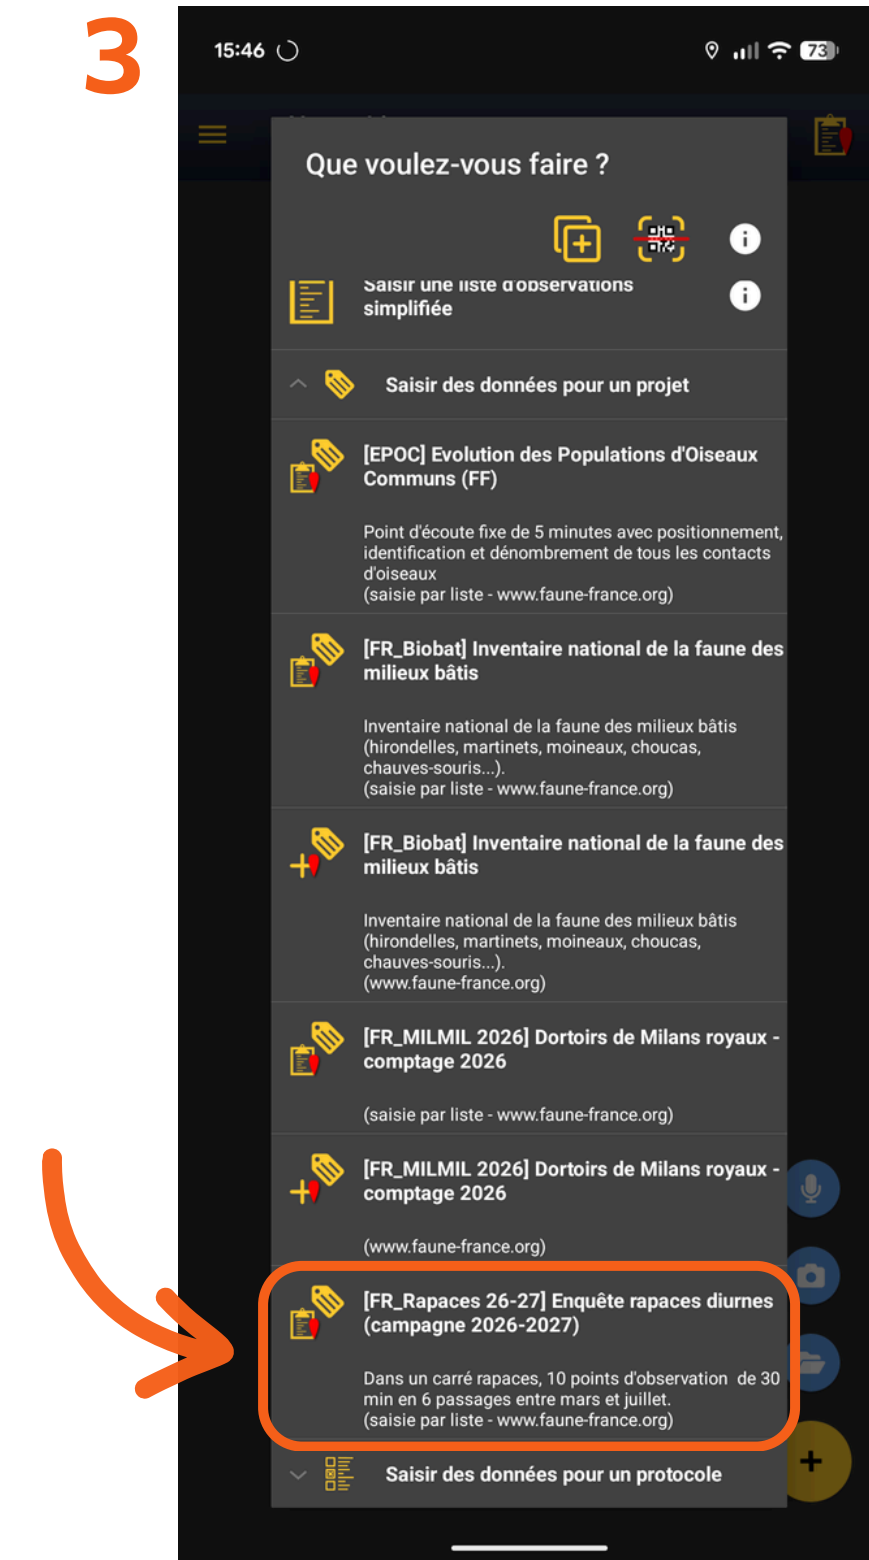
3

15:46

73

Que voulez-vous faire ?

Saisir une liste d'observations simplifiée

Saisir des données pour un projet

[EPOC] Evolution des Populations d'Oiseaux Communs (FF)

Point d'écoute fixe de 5 minutes avec positionnement, identification et dénombrement de tous les contacts d'oiseaux
(saisie par liste - www.faune-france.org)

[FR_Biobat] Inventaire national de la faune des milieux bâtis

Inventaire national de la faune des milieux bâtis (hirondelles, martinets, moineaux, choucas, chauves-souris...).
(saisie par liste - www.faune-france.org)

[FR_Biobat] Inventaire national de la faune des milieux bâtis

Inventaire national de la faune des milieux bâtis (hirondelles, martinets, moineaux, choucas, chauves-souris...).
(www.faune-france.org)

[FR_MILMIL 2026] Dortoirs de Milans royaux - comptage 2026

(saisie par liste - www.faune-france.org)

[FR_MILMIL 2026] Dortoirs de Milans royaux - comptage 2026

(www.faune-france.org)

[FR_Rapaces 26-27] Enquête rapaces diurnes (campagne 2026-2027)

Dans un carré rapaces, 10 points d'observation de 30 min en 6 passages entre mars et juillet.
(saisie par liste - www.faune-france.org)

Saisir des données pour un protocole